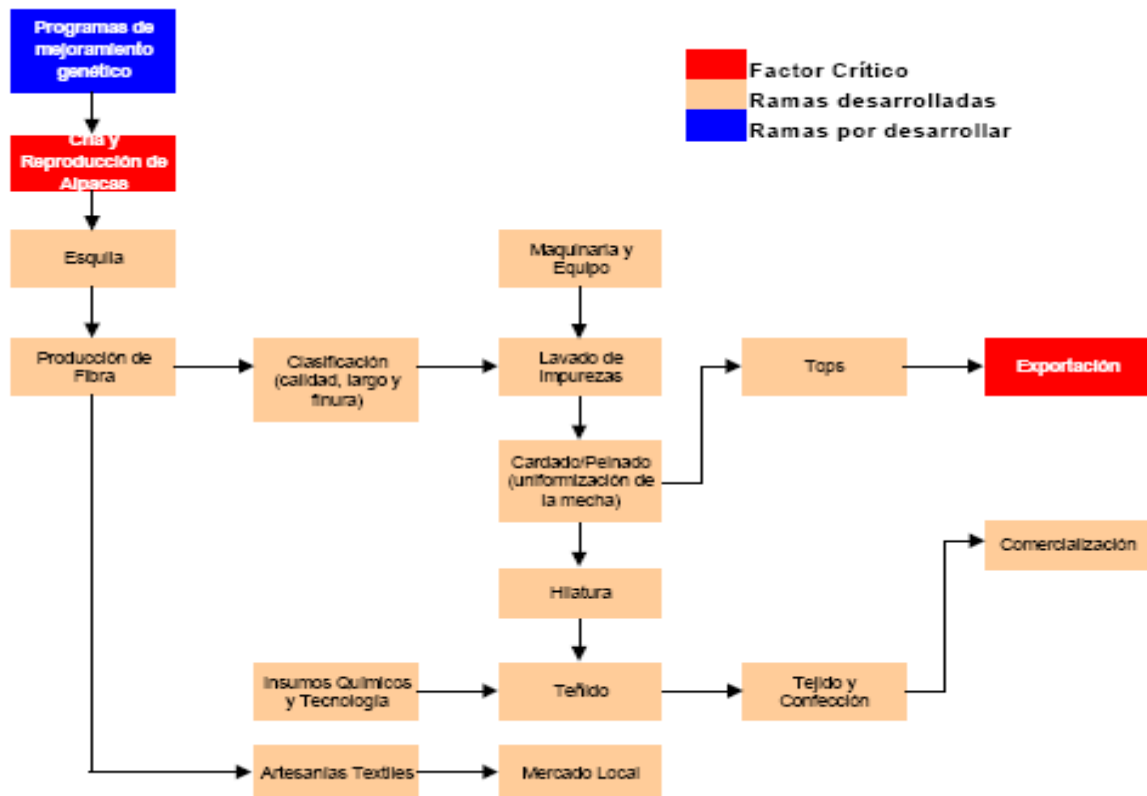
Programas de mejoramiento genético

Factor Crítico
Ramas desarrolladas
Ramas por desarrollar

Cría y Reproducción de Alpacas

Esquila

Maquinaria y Equipo

Producción de Fibra

Clasificación (calidad, largo y finura)

Lavado de Impurezas

Tops

Exportación

Cardado/Peinado (uniformización de la mecha)

Comercialización

Hilatura

Insumos Químicos y Tecnología

Teñido

Tejido y Confección

Artesanías Textiles

Mercado Local